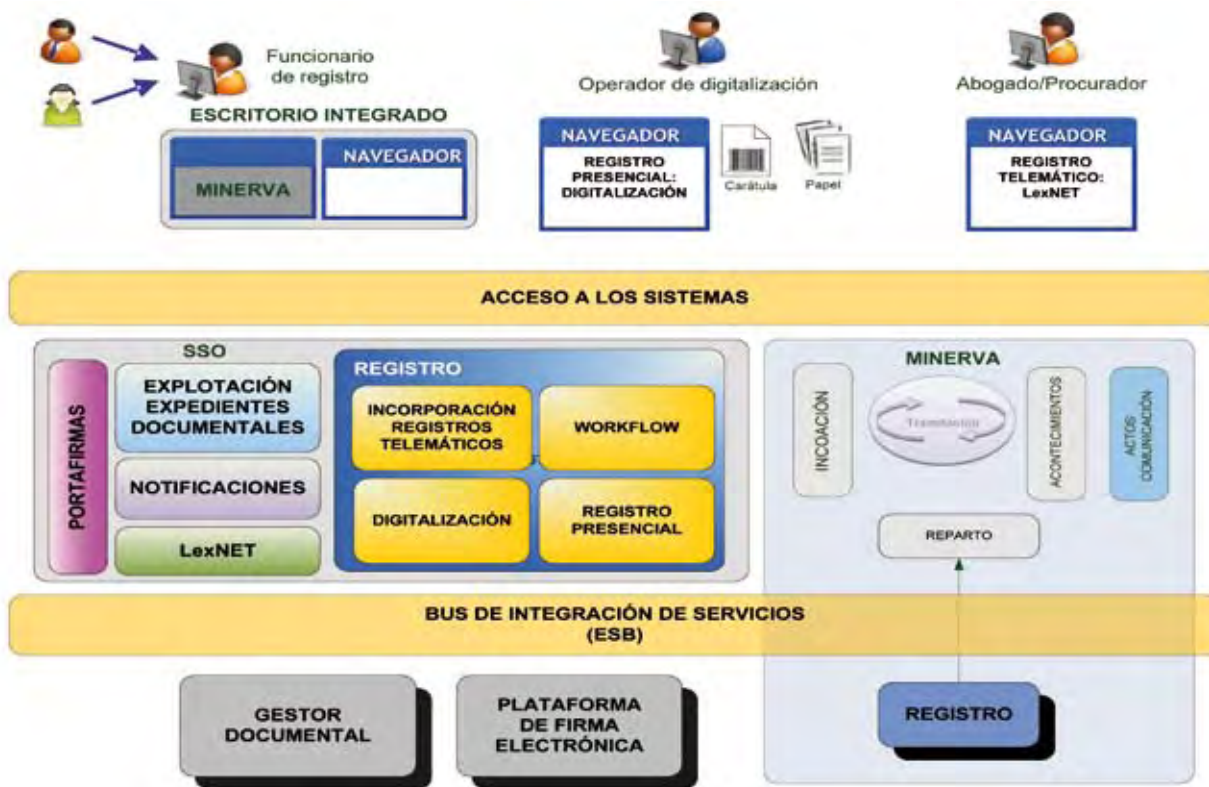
Funcionario de registro

ESCRITORIO INTEGRADO

MINERVA

NAVEGADOR

Operador de digitalización

NAVEGADOR

REGISTRO PRESENCIAL: DIGITALIZACIÓN

Carátula

Papel

Abogado/Procurador

NAVEGADOR

REGISTRO TELEMÁTICO: LexNET

ACCESO A LOS SISTEMAS

SSO

PORTAFIRMAS

EXPLOTACIÓN EXPEDIENTES DOCUMENTALES

NOTIFICACIONES

LexNET

REGISTRO

INCORPORACIÓN REGISTROS TELEMÁTICOS

WORKFLOW

DIGITALIZACIÓN

REGISTRO PRESENCIAL

MINERVA

INCOACIÓN

Tramitación

ACONTECIMIENTOS

ACTOS COMUNICACIÓN

REPARTO

BUS DE INTEGRACIÓN DE SERVICIOS (ESB)

GESTOR DOCUMENTAL

PLATAFORMA DE FIRMA ELECTRÓNICA

REGISTRO